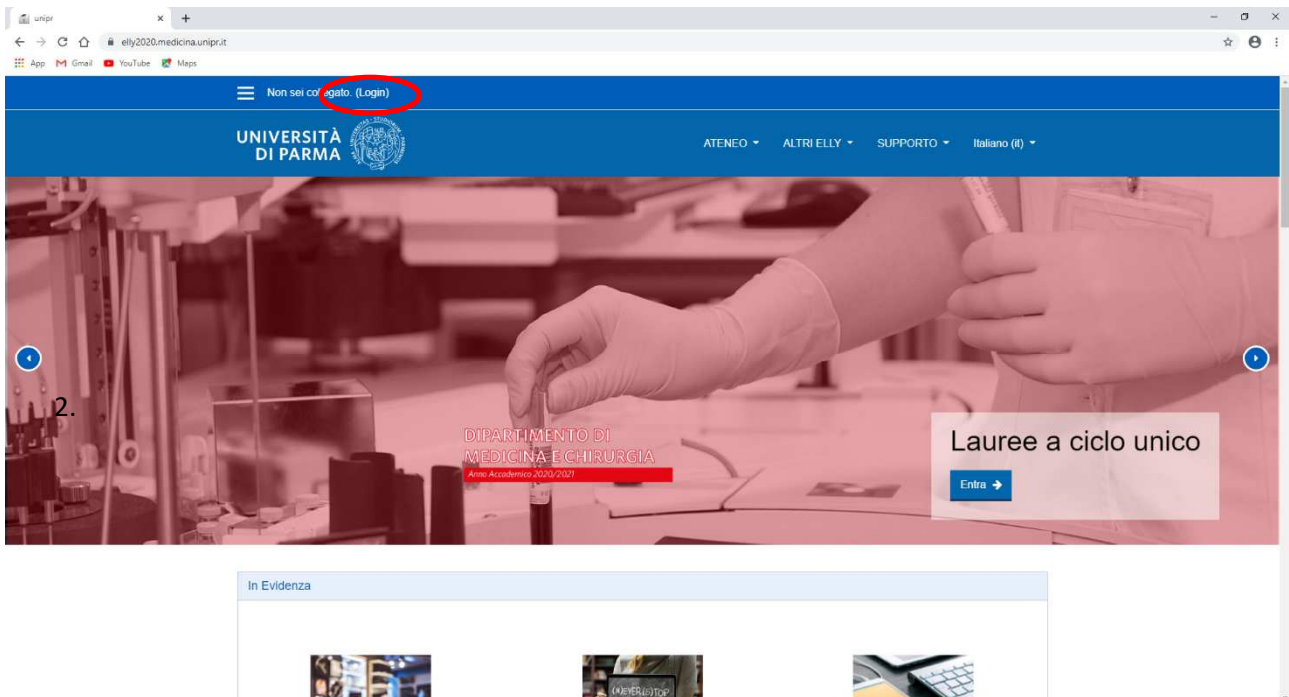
unipr

elly2020.medicina.unipr.it

App Gmail YouTube Maps

Non sei collegato. (Login)

UNIVERSITÀ DI PARMA

ATENEO ▾ ALTRI ELLY ▾ SUPPORTO ▾ Italiano (it) ▾

2.

DIPARTIMENTO DI MEDICINA E CHIRURGIA

Anno Accademico 2020/2021

Lauree a ciclo unico

Entra →

In Evidenza

(N)EVER(S)TOP